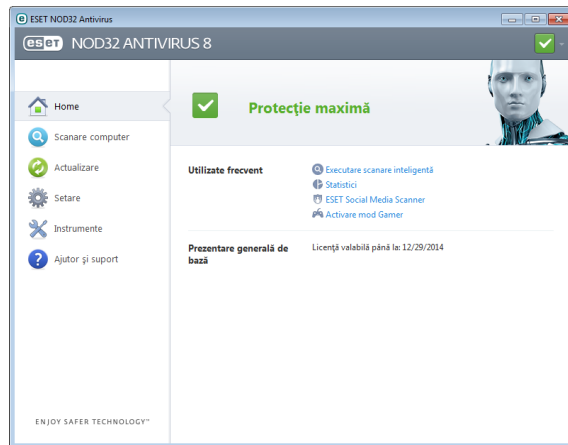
ESET NOD32 Antivirus

eset NOD32 ANTIVIRUS 8

Home
Scanare computer
Actualizare
Setare
Instrumente
Ajutor și suport

ENJOY SAFER TECHNOLOGY™

Protecție maximă

Utilizate frecvent
Executare scanare inteligentă
Statistici
ESET Social Media Scanner
Activare mod Gamer

Prezentare generală de bază
Licență valabilă până la: 12/29/2014